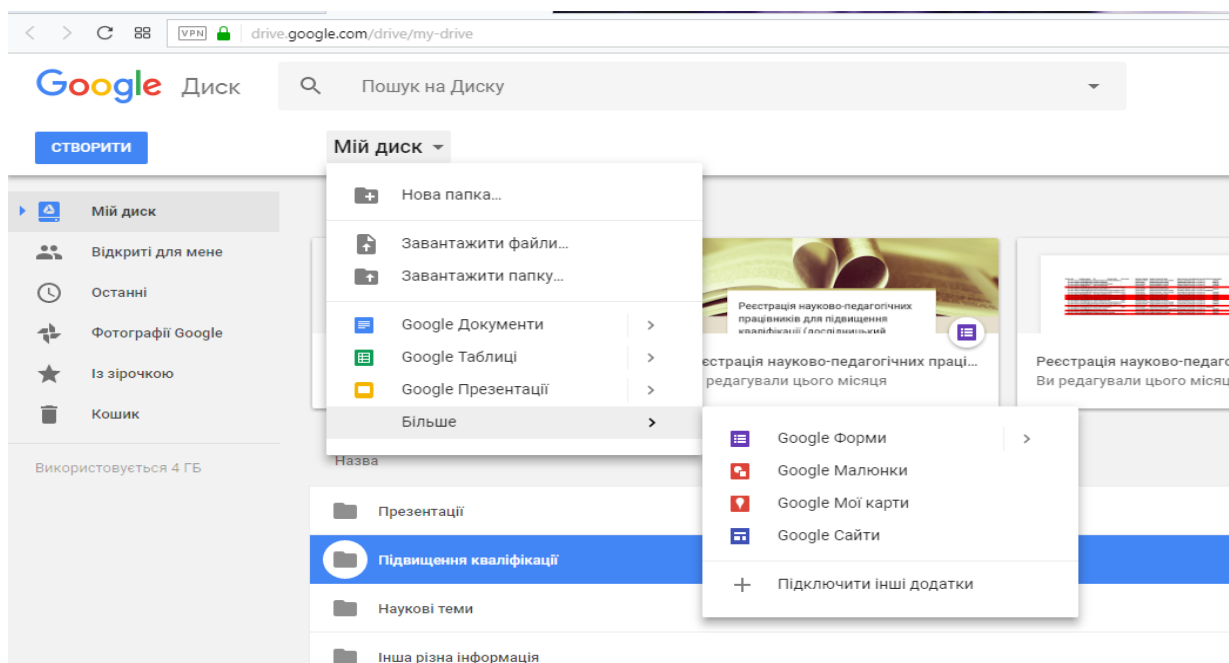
VPN drive.google.com/drive/my-drive

Google Диск

Пошук на Диску

СТВОРИТИ

Мій диск

Мій диск
Відкриті для мене
Останні
Фотографії Google
Із зірочкою
Кошик

Використовується 4 ГБ

Нова папка...
Завантажити файли...
Завантажити папку...
Google Документи
Google Таблиці
Google Презентації
Більше

Google Форми
Google Малюнки
Google Мої карти
Google Сайти
Підключити інші додатки

Реєстрація науково-педагогічних працівників для підвищення кваліфікації (дослідницький
еєстрація науково-педагогічних праці...
редагували цього місяця

Реєстрація науково-педагог
Ви редагували цього місяця

Назва

Презентації
Підвищення кваліфікації
Наукові теми
Інша різна інформація